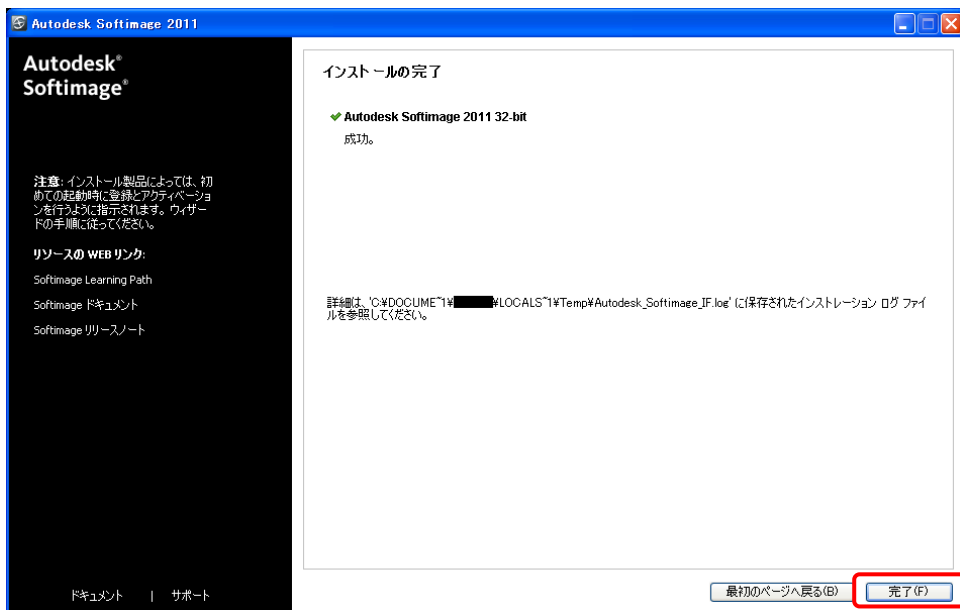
Autodesk Softimage 2011

Autodesk®
Softimage®

注意: インストール製品によっては、初めての起動時に登録とアクティベーションを行うように指示されます。ウィザードの手順に従ってください。

リソースの WEB リンク:

Softimage Learning Path

Softimage ドキュメント

Softimage リリースノート

ドキュメント | サポート

インストールの完了

✔ Autodesk Softimage 2011 32-bit

成功。

詳細は、'C:¥DOCUME~1¥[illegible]¥LOCALS~1¥Temp¥Autodesk_Softimage_IF.log' に保存されたインストレーション ログ ファイルを参照してください。

最初のページへ戻る(B)

完了(F)